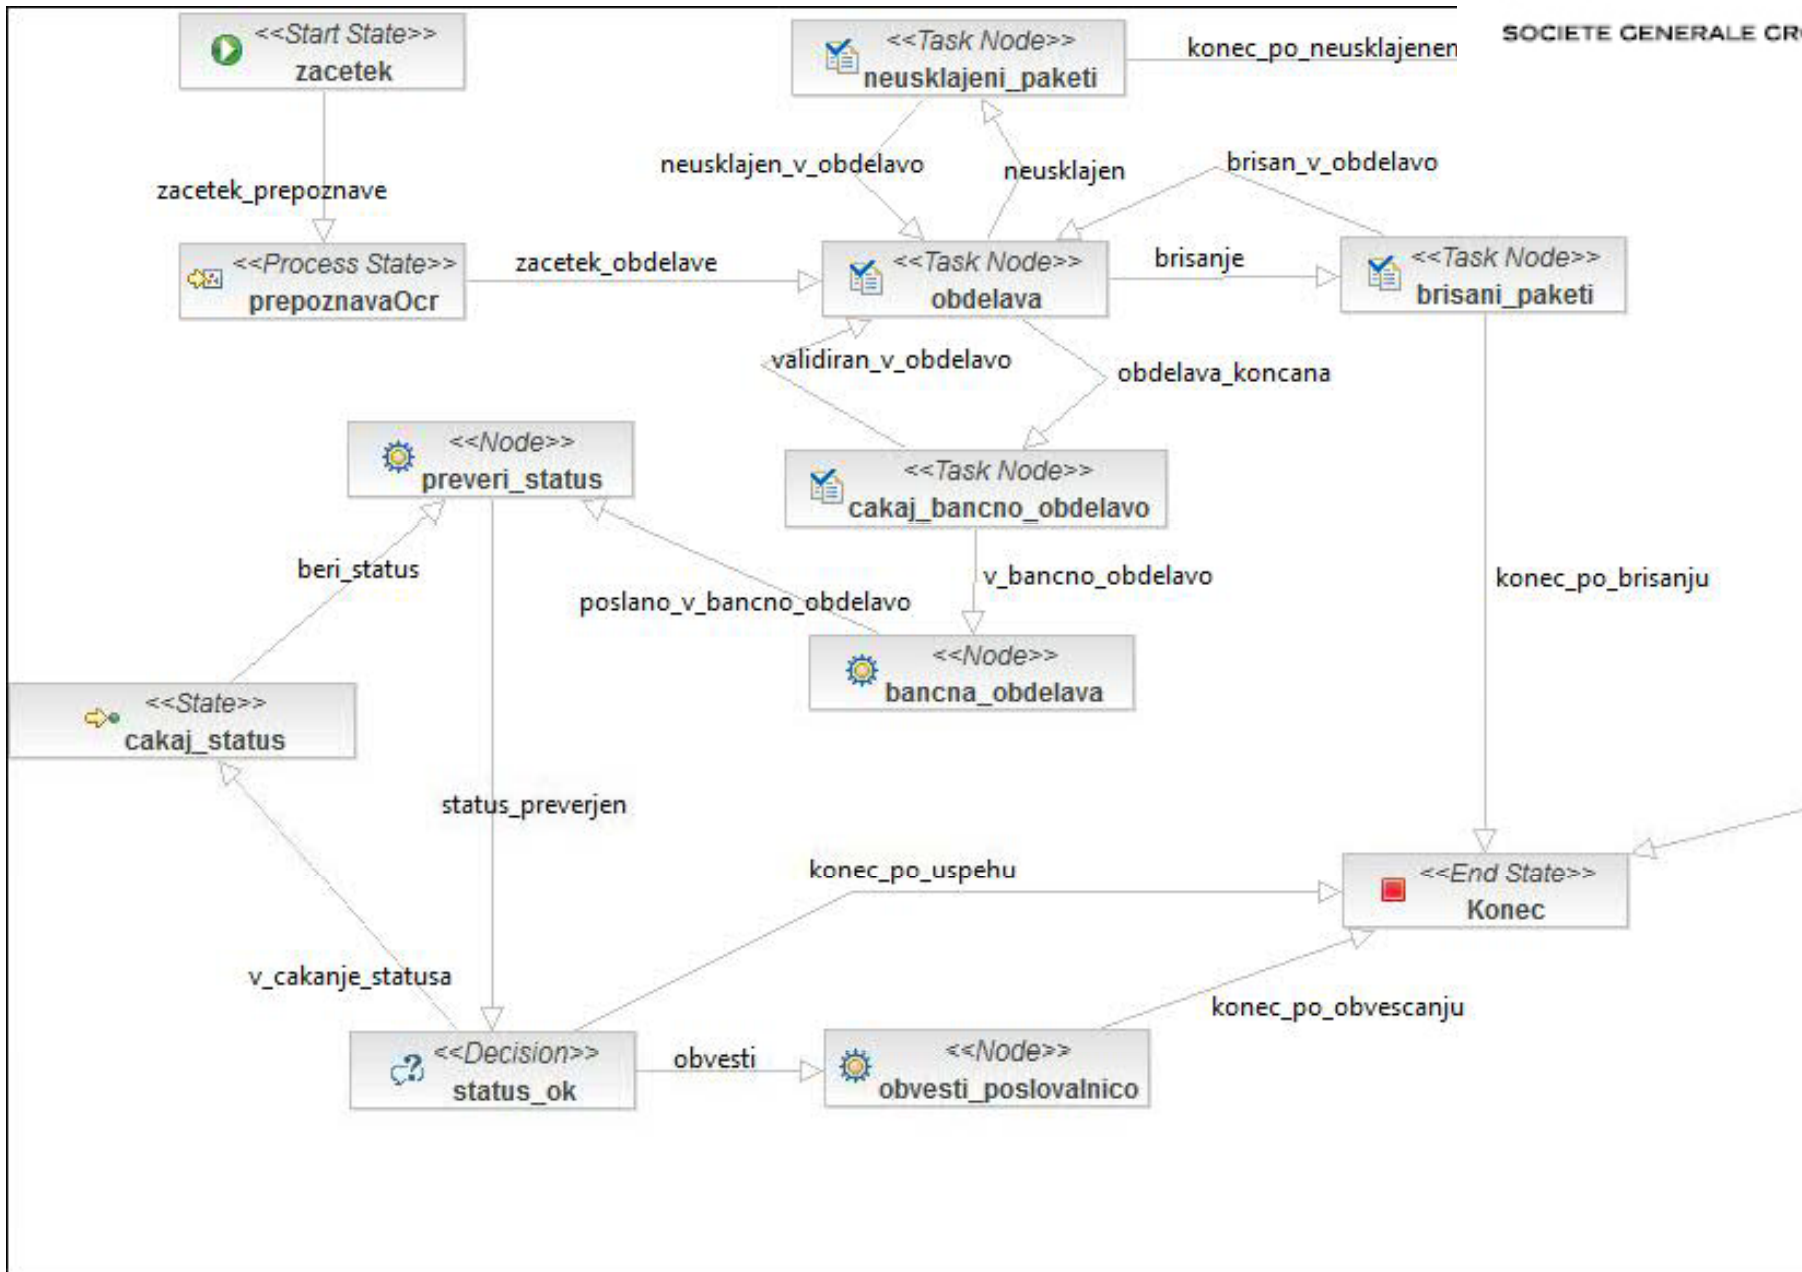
SOCIETE GENERALE CR

<<Start State>>
zacetek

<<Task Node>>
neusklajeni_paketi

konec_po_neusklajenem

zacetek_prepoznave

neusklajen_v_obdelavo

neusklajen

brisan_v_obdelavo

<<Process State>>
prepoznavaOcr

zacetek_obdelave

<<Task Node>>
obdelava

brisanje

<<Task Node>>
brisani_paketi

validiran_v_obdelavo

obdelava_koncana

<<Node>>
preveri_status

<<Task Node>>
cakaj_bancno_obdelavo

beri_status

v_bancno_obdelavo

poslano_v_bancno_obdelavo

konec_po_brisanju

<<Node>>
bancna_obdelava

<<State>>
cakaj_status

status_preverjen

konec_po_uspehu

<<End State>>
Konec

v_cakanje_statusa

konec_po_obvescanju

<<Decision>>
status_ok

obvesti

<<Node>>
obvesti_poslovalnico